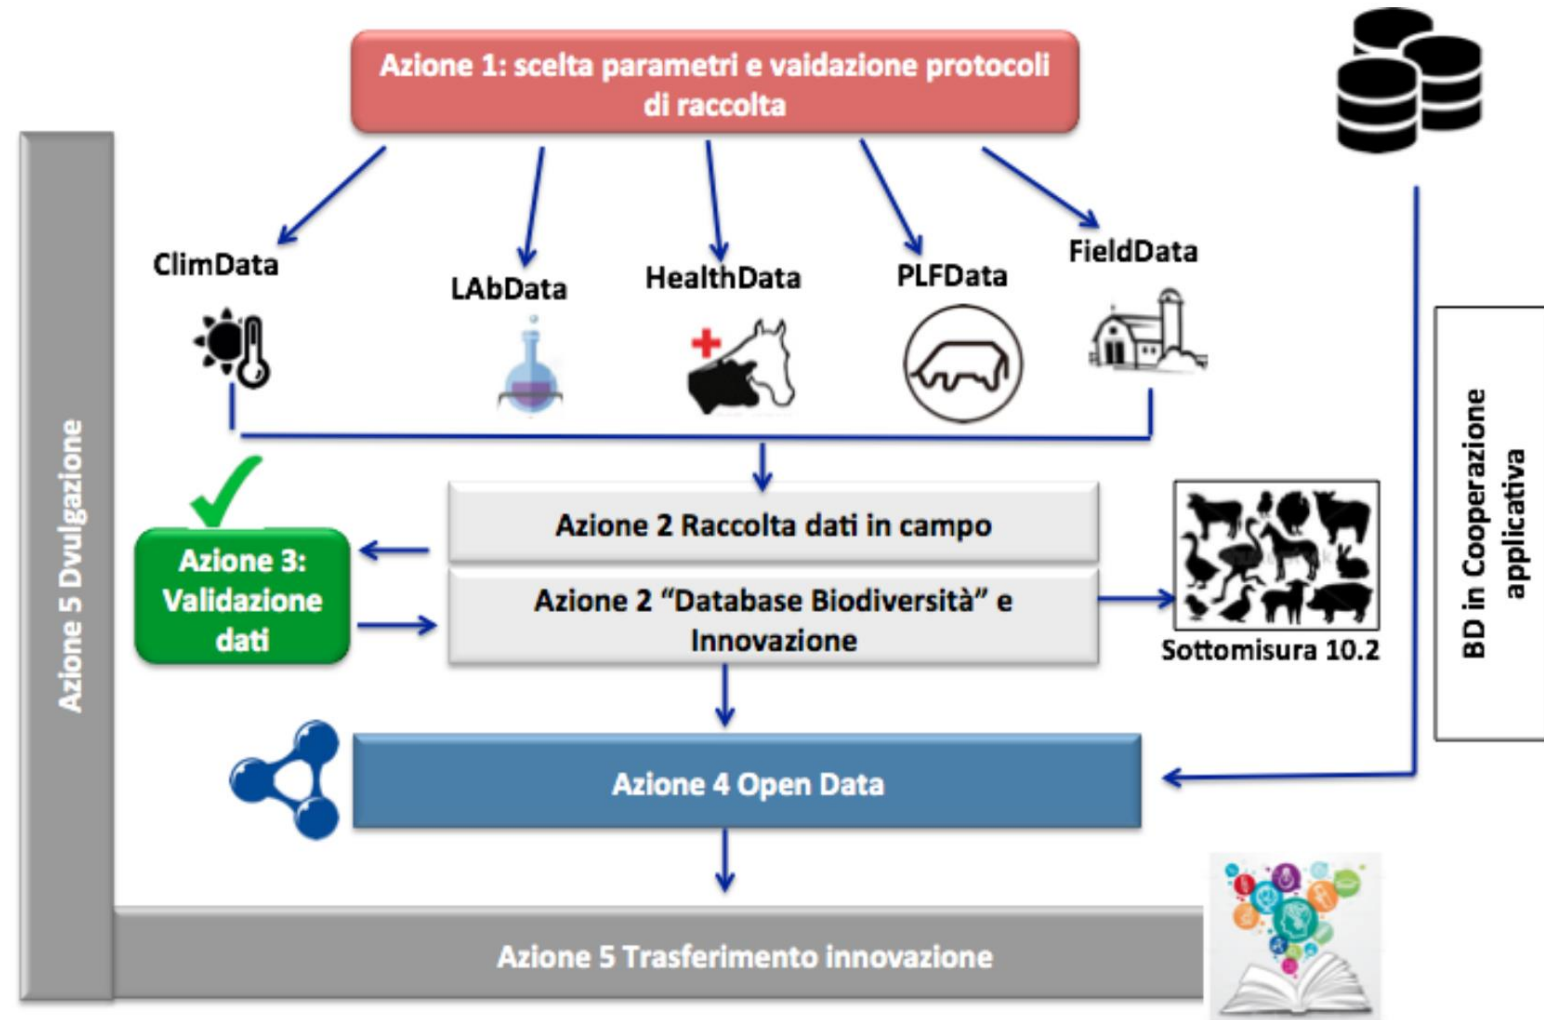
Azione 1: scelta parametri e vaidazione protocoli di raccolta

ClimData

LAbData

HealthData

PLFData

FieldData

Azione 5 Dvulgazione

Azione 3: Validazione dati

Azione 2 Raccolta dati in campo

Azione 2 "Database Biodiversità" e Innovazione

Sottomisura 10.2

BD in Cooperazione applicativa

Azione 4 Open Data

Azione 5 Trasferimento innovazione